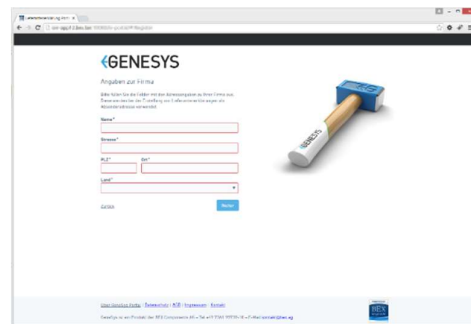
GENESYS

Angaben zur Firma

Bitte füllen Sie die Felder mit den Adressangaben zu Ihrer Firma aus. Diese werden bei der Erstellung von Lieferscheinen angezeigt. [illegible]

Name*

Strasse*

PLZ*

Ort*

Land*

Zurück

Weiter

GENESYS

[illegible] | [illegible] | AGB | Impressum | Kontakt

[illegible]